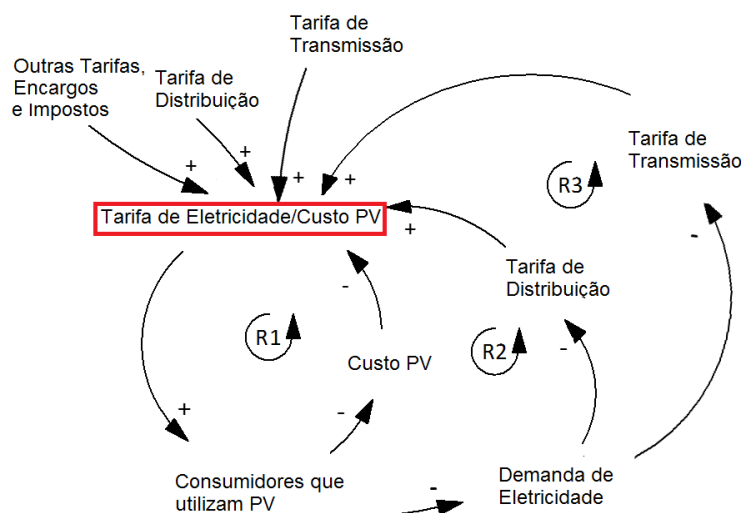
Tarifa de Transmissão

Outras Tarifas, Encargos e Impostos

Tarifa de Distribuição

+

+

+

+

Tarifa de Transmissão

R3

Tarifa de Eletricidade/Custo PV

+

-

Tarifa de Distribuição

-

R1

R2

-

Custo PV

+

-

Consumidores que utilizam PV

-

Demanda de Eletricidade